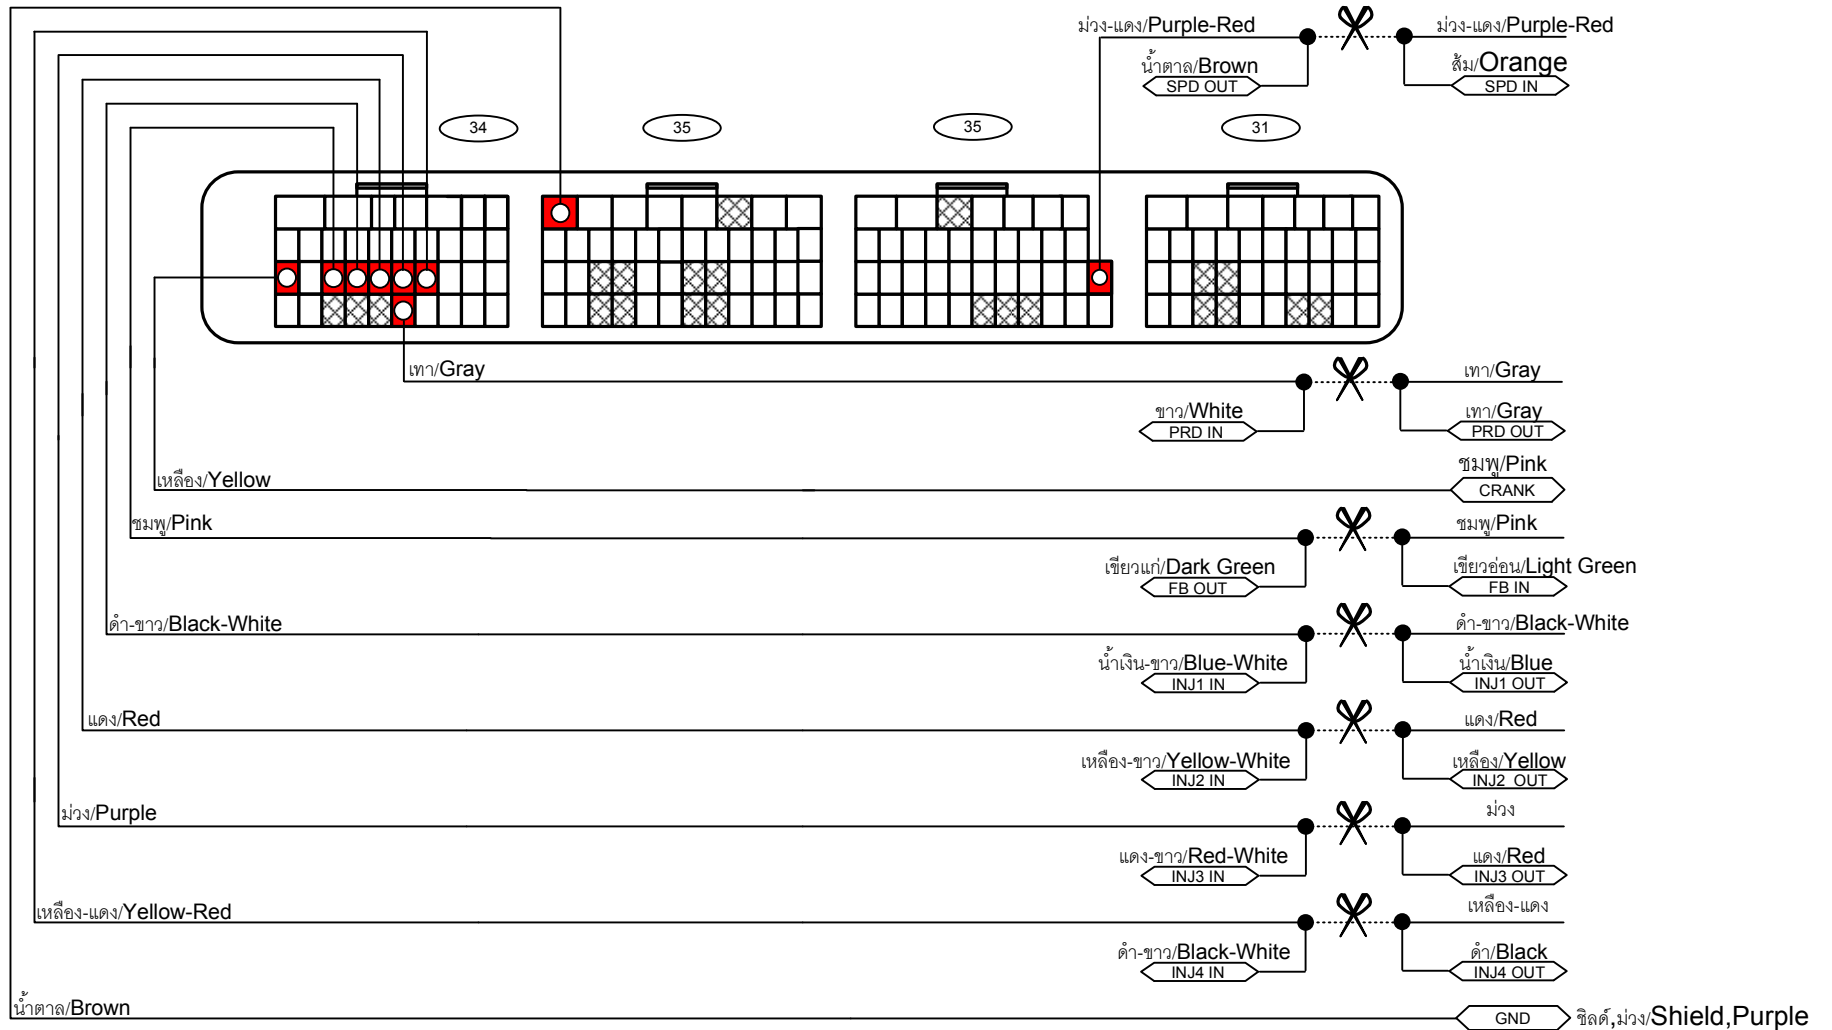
ม่วง-แดง/Purple-Red
น้ำตาล/Brown
SPD OUT
ม่วง-แดง/Purple-Red
ส้ม/Orange
SPD IN

34
35
35
31

เทา/Gray
ขาว/White
PRD IN
เทา/Gray
เทา/Gray
PRD OUT

เหลือง/Yellow
ชมพู/Pink
CRANK

ชมพู/Pink
เขียวแก่/Dark Green
FB OUT
ชมพู/Pink
เขียวอ่อน/Light Green
FB IN

ดำ-ขาว/Black-White
น้ำเงิน-ขาว/Blue-White
INJ1 IN
ดำ-ขาว/Black-White
น้ำเงิน/Blue
INJ1 OUT

แดง/Red
เหลือง-ขาว/Yellow-White
INJ2 IN
แดง/Red
เหลือง/Yellow
INJ2 OUT

ม่วง/Purple
แดง-ขาว/Red-White
INJ3 IN
ม่วง
แดง/Red
INJ3 OUT

เหลือง-แดง/Yellow-Red
ดำ-ขาว/Black-White
INJ4 IN
เหลือง-แดง
ดำ/Black
INJ4 OUT

น้ำตาล/Brown
GND
ชิลด์,ม่วง/Shield,Purple